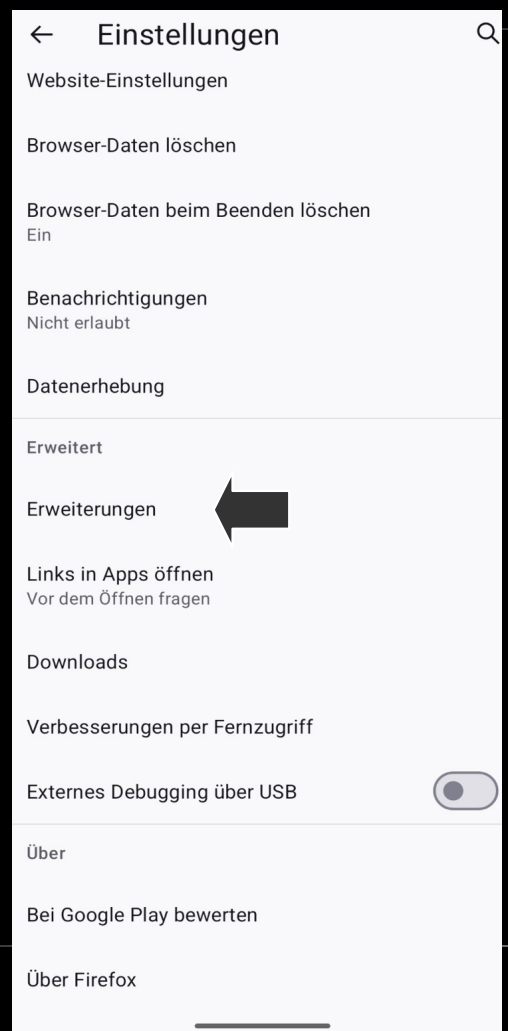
Einstellungen

Website-Einstellungen

Browser-Daten löschen

Browser-Daten beim Beenden löschen
Ein

Benachrichtigungen
Nicht erlaubt

Datenerhebung

Erweitert

Erweiterungen

Links in Apps öffnen
Vor dem Öffnen fragen

Downloads

Verbesserungen per Fernzugriff

Externes Debugging über USB

Über

Bei Google Play bewerten

Über Firefox